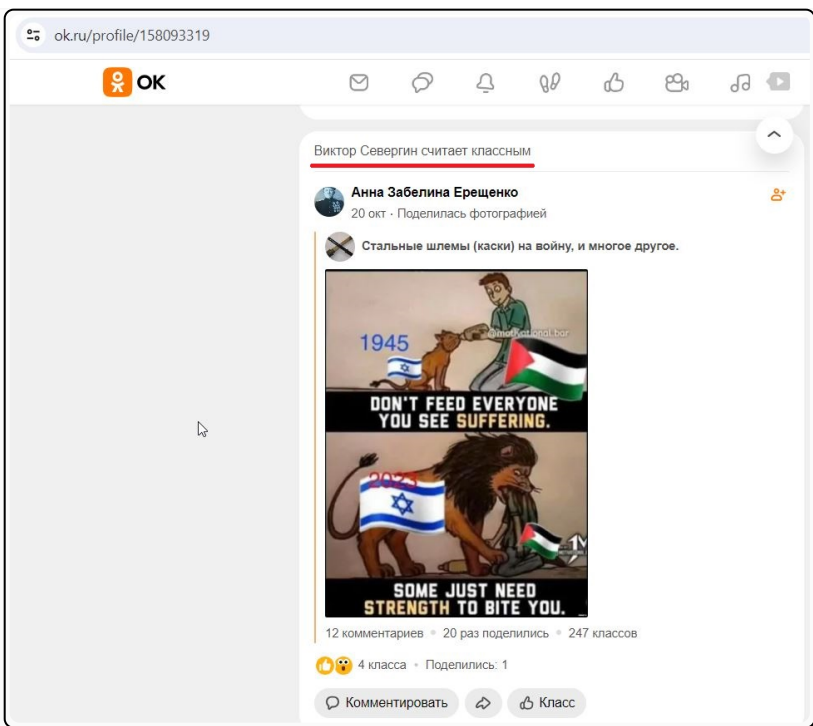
ok.ru/profile/158093319

OK

Виктор Севергин считает классным

Анна Забелина Ерещенко
20 окт · Поделилась фотографией

Стальные шлемы (каски) на войну, и многое другое.

1945
@motivational.bar
DON'T FEED EVERYONE YOU SEE SUFFERING.

2023
SOME JUST NEED STRENGTH TO BITE YOU.

12 комментариев · 20 раз поделились · 247 классов

4 класса · Поделились: 1

Комментировать

Класс